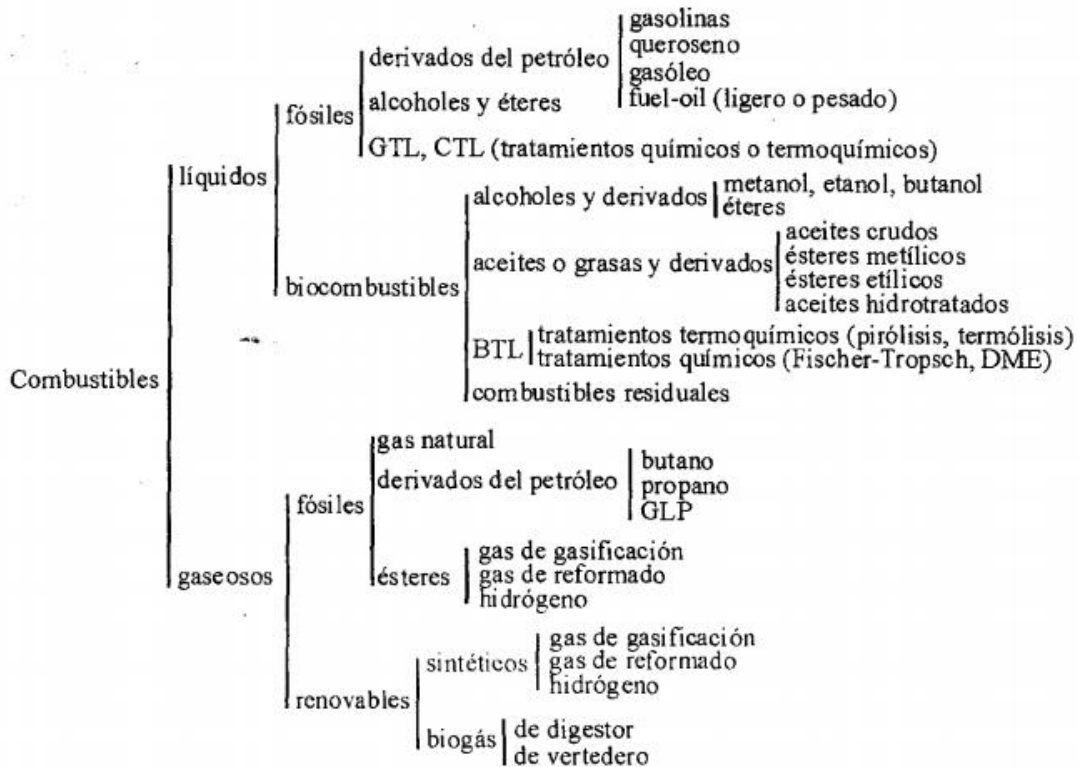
Combustibles

líquidos

fósiles

derivados del petróleo

gasolinas
queroseno
gasóleo
fuel-oil (ligero o pesado)

alcoholes y éteres

GTL, CTL (tratamientos químicos o termoquímicos)

biocombustibles

alcoholes y derivados

metanol, etanol, butanol
éteres

aceites o grasas y derivados

aceites crudos
ésteres metílicos
ésteres etílicos
aceites hidrotratados

BTL

tratamientos termoquímicos (pirólisis, termólisis)
tratamientos químicos (Fischer-Tropsch, DME)

combustibles residuales

gaseosos

fósiles

gas natural

derivados del petróleo

butano
propano
GLP

ésteres

gas de gasificación
gas de reformado
hidrógeno

renovables

sintéticos

gas de gasificación
gas de reformado
hidrógeno

biogás

de digestor
de vertedero